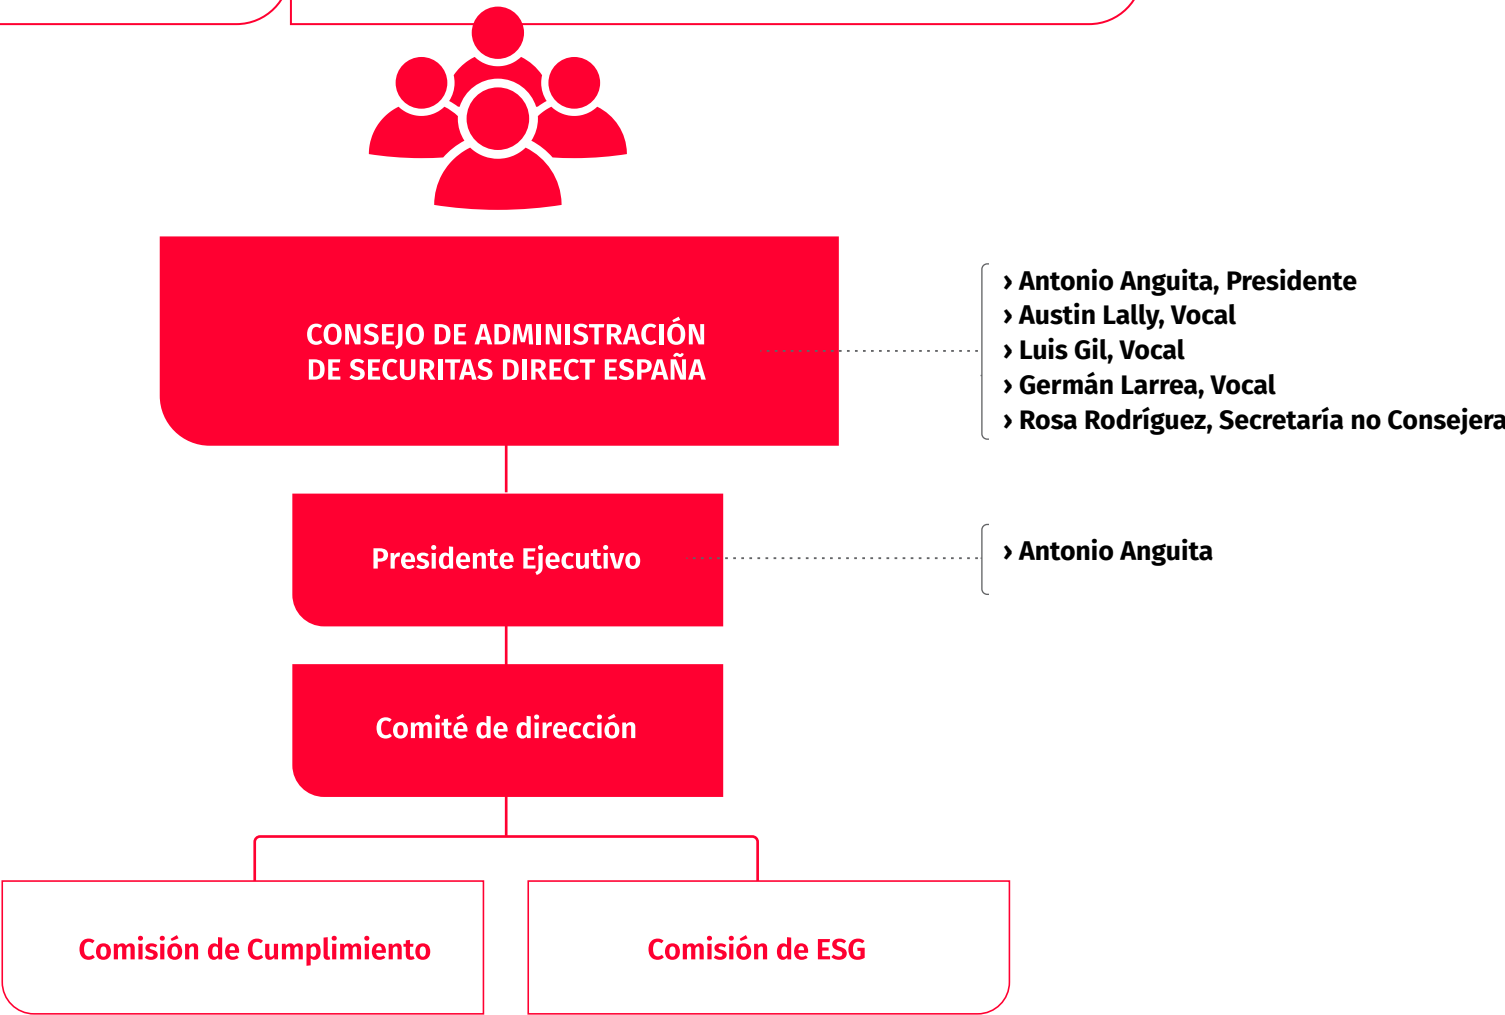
CONSEJO DE ADMINISTRACIÓN DE SECURITAS DIRECT ESPAÑA

› Antonio Anguita, Presidente
› Austin Lally, Vocal
› Luis Gil, Vocal
› Germán Larrea, Vocal
› Rosa Rodríguez, Secretaría no Consejera

Presidente Ejecutivo

› Antonio Anguita

Comité de dirección

Comisión de Cumplimiento

Comisión de ESG